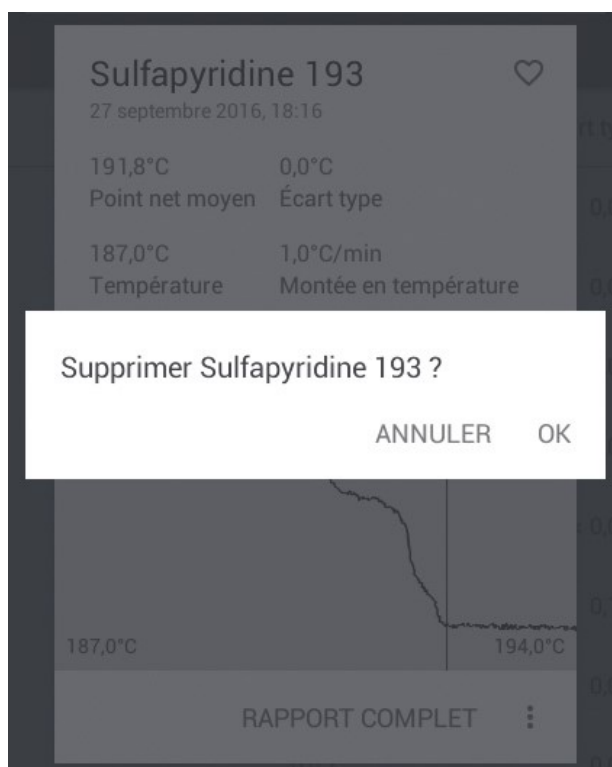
Sulfapyridine 193
27 septembre 2016, 18:16

191,8°C
Point net moyen

0,0°C
Écart type

187,0°C
Température

1,0°C/min
Montée en température

Supprimer Sulfapyridine 193 ?

ANNULER OK

187,0°C

194,0°C

RAPPORT COMPLET